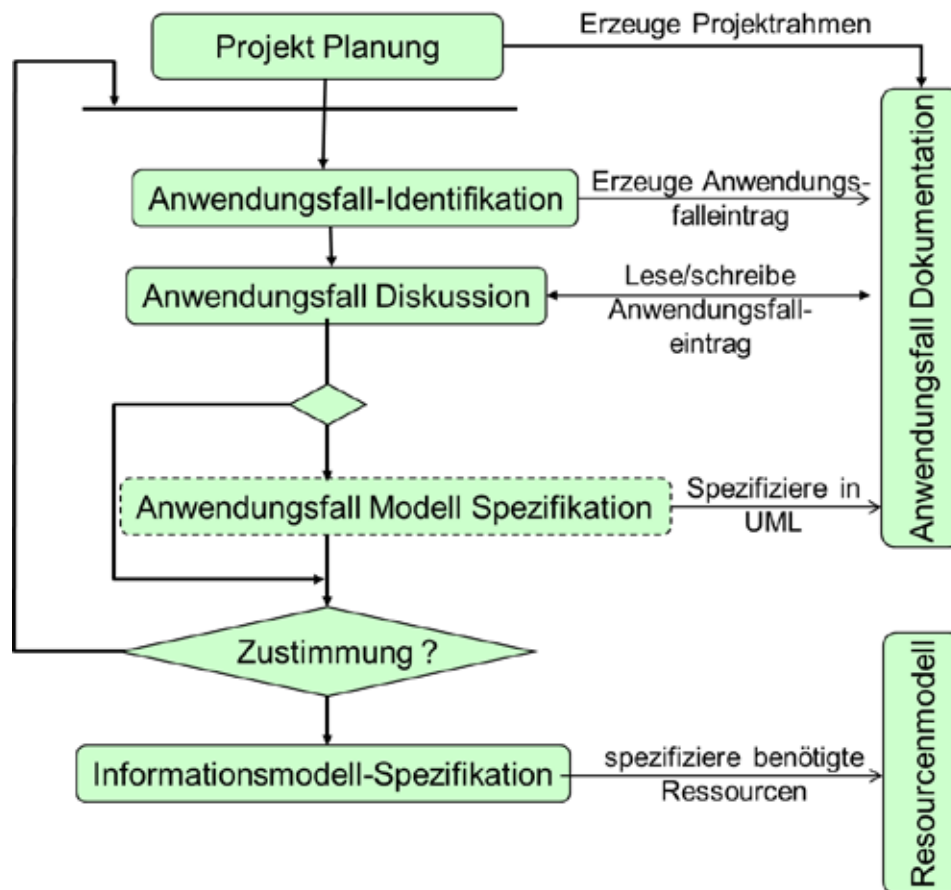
Projekt Planung

Erzeuge Projektrahmen

Anwendungsfall Dokumentation

Anwendungsfall-Identifikation

Erzeuge Anwendungsfalleintrag

Anwendungsfall Diskussion

Lese/schreibe Anwendungsfalleintrag

Anwendungsfall Modell Spezifikation

Spezifiziere in UML

Zustimmung ?

Resourcenmodell

Informationsmodell-Spezifikation

spezifiziere benötigte Ressourcen